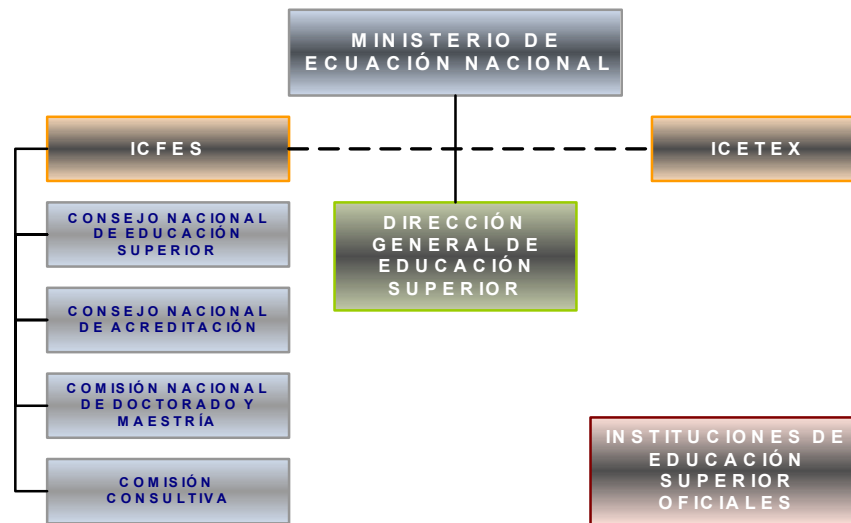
MINISTERIO DE ECUACIÓN NACIONAL

ICFES

ICETEX

CONSEJO NACIONAL DE EDUCACIÓN SUPERIOR

DIRECCIÓN GENERAL DE EDUCACIÓN SUPERIOR

CONSEJO NACIONAL DE ACREDITACIÓN

COMISIÓN NACIONAL DE DOCTORADO Y MAESTRÍA

INSTITUCIONES DE EDUCACIÓN SUPERIOR OFICIALES

COMISIÓN CONSULTIVA